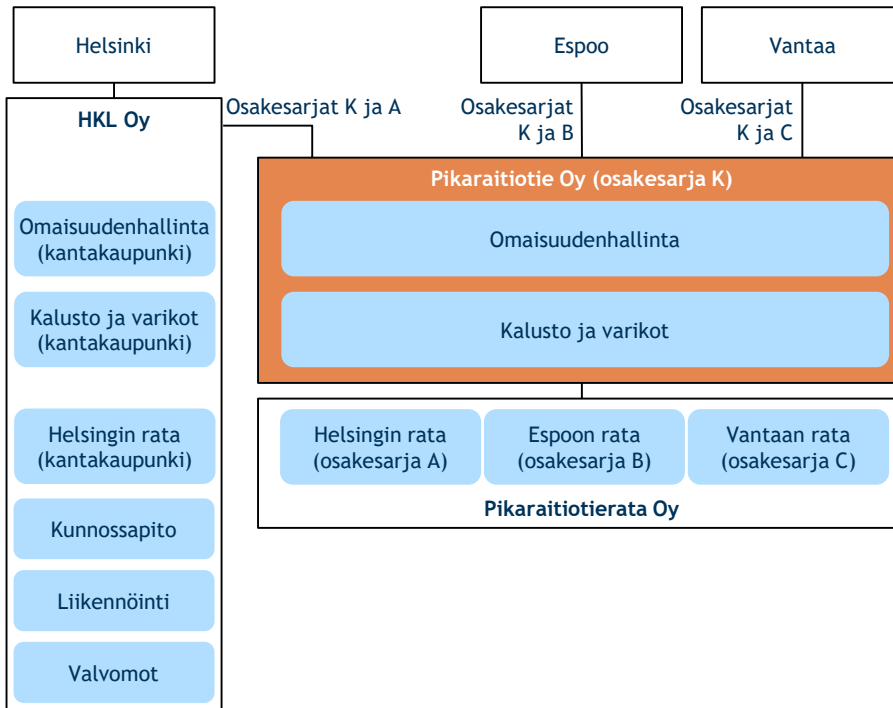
Helsinki

Espoo

Vantaa

HKL Oy

Osakesarjat K ja A

Osakesarjat K ja B

Osakesarjat K ja C

Pikaraitiotie Oy (osakesarja K)

Omaisuudenhallinta (kantakaupunki)

Omaisuudenhallinta

Kalusto ja varikot (kantakaupunki)

Kalusto ja varikot

Helsingin rata (kantakaupunki)

Helsingin rata (osakesarja A)

Espoon rata (osakesarja B)

Vantaan rata (osakesarja C)

Pikaraitiotierata Oy

Kunnossapito

Liikennöinti

Valvomot